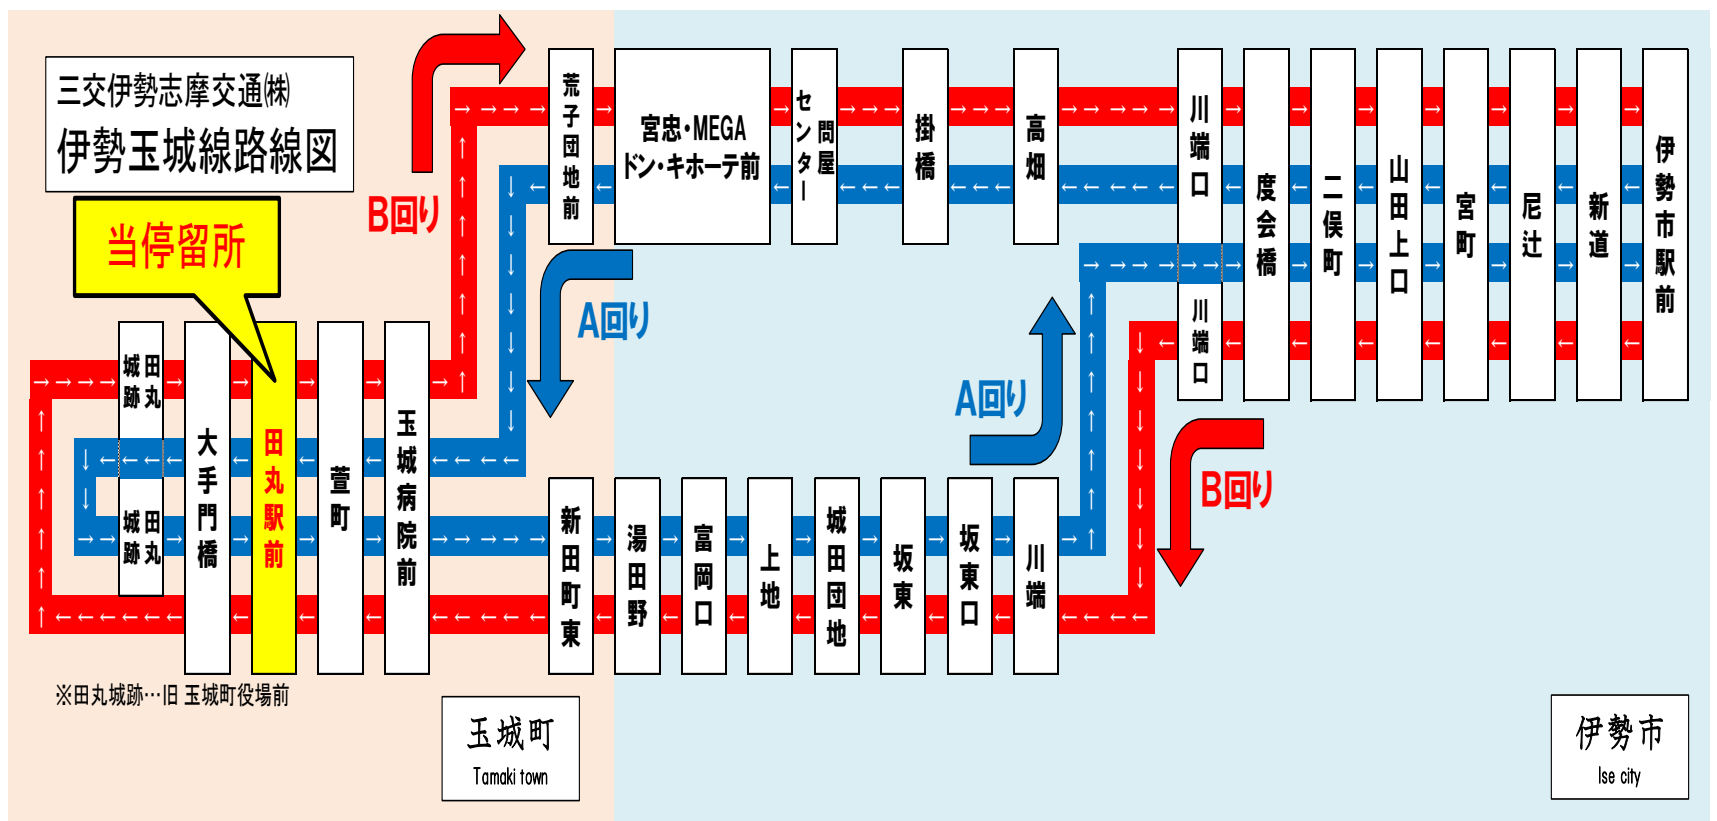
三交伊勢志摩交通㈱
伊勢玉城線路線図

当停留所

B回り

A回り

A回り

B回り

荒子団地前

宮忠・MEGA ドン・キホーテ前

問屋センター

掛橋

高畑

川端口

度会橋

二俣町

山田上口

宮町

尼辻

新道

伊勢市駅前

川端口

田丸城跡

田丸城跡

大手門橋

田丸駅前

萱町

玉城病院前

新田町東

湯田野

富岡口

上地

城田団地

坂東

坂東口

川端

※田丸城跡…旧 玉城町役場前

玉城町
Tamaki town

伊勢市
Ise city